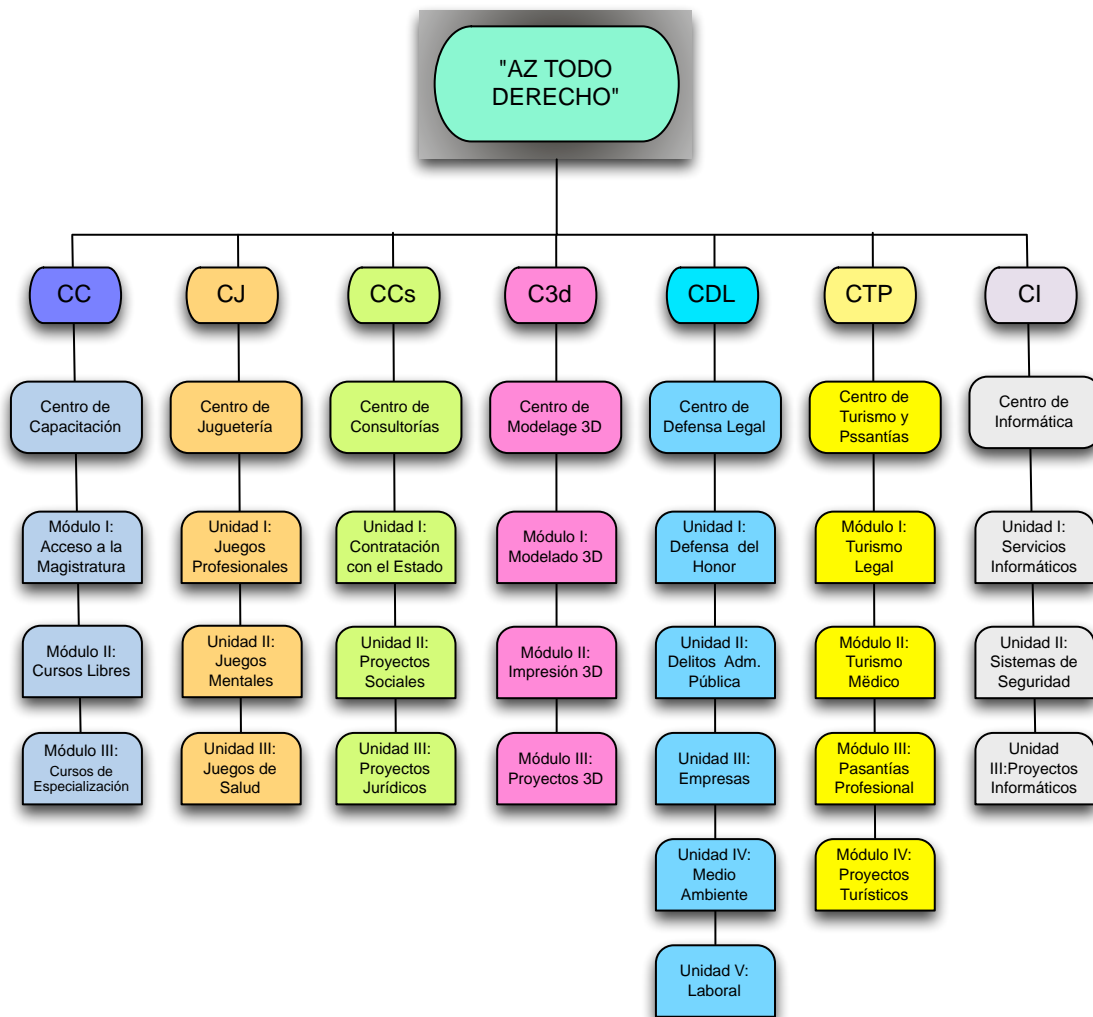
"AZ TODO DERECHO"

CC

Centro de Capacitación

Módulo I: Acceso a la Magistratura

Módulo II: Cursos Libres

Módulo III: Cursos de Especialización

CJ

Centro de Juguetería

Unidad I: Juegos Profesionales

Unidad II: Juegos Mentales

Unidad III: Juegos de Salud

CCs

Centro de Consultorías

Unidad I: Contratación con el Estado

Unidad II: Proyectos Sociales

Unidad III: Proyectos Jurídicos

C3d

Centro de Modelage 3D

Módulo I: Modelado 3D

Módulo II: Impresión 3D

Módulo III: Proyectos 3D

CDL

Centro de Defensa Legal

Unidad I: Defensa del Honor

Unidad II: Delitos Adm. Pública

Unidad III: Empresas

Unidad IV: Medio Ambiente

Unidad V: Laboral

CTP

Centro de Turismo y Pssantías

Módulo I: Turismo Legal

Módulo II: Turismo Mëdico

Módulo III: Pasantías Profesional

Módulo IV: Proyectos Turísticos

CI

Centro de Informática

Unidad I: Servicios Informáticos

Unidad II: Sistemas de Seguridad

Unidad III:Proyectos Informáticos